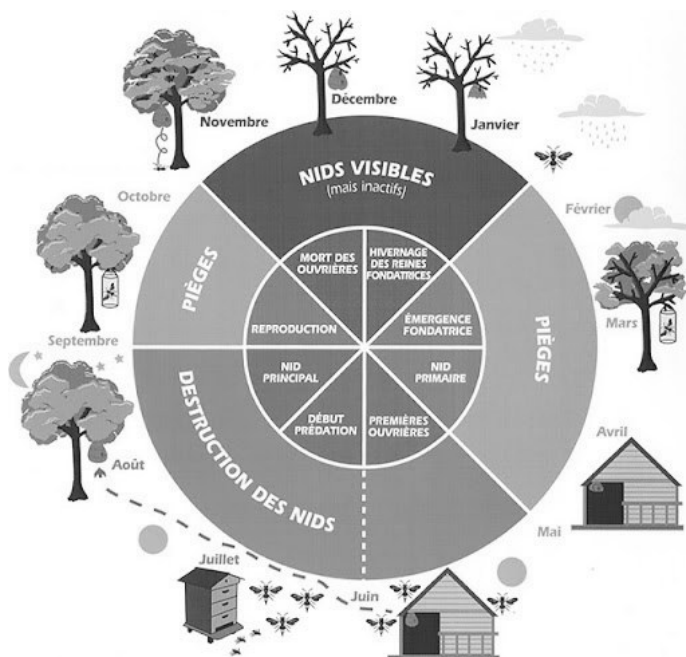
Novembre
Décembre
Janvier
Octobre
Février
Mars
Septembre
Août
Avril
Mai
Juillet
Juin

NIDS VISIBLES
(mais inactifs)

PIÈGES

PIÈGES

DESTRUCTION DES NIDS

MORT DES OUVRIÈRES
HIVERNAGE DES REINES FONDATRICES
REPRODUCTION
ÉMERGENCE FONDATRICE
NID PRINCIPAL
NID PRIMAIRE
DÉBUT PRÉDATION
PREMIÈRES OUVRIÈRES